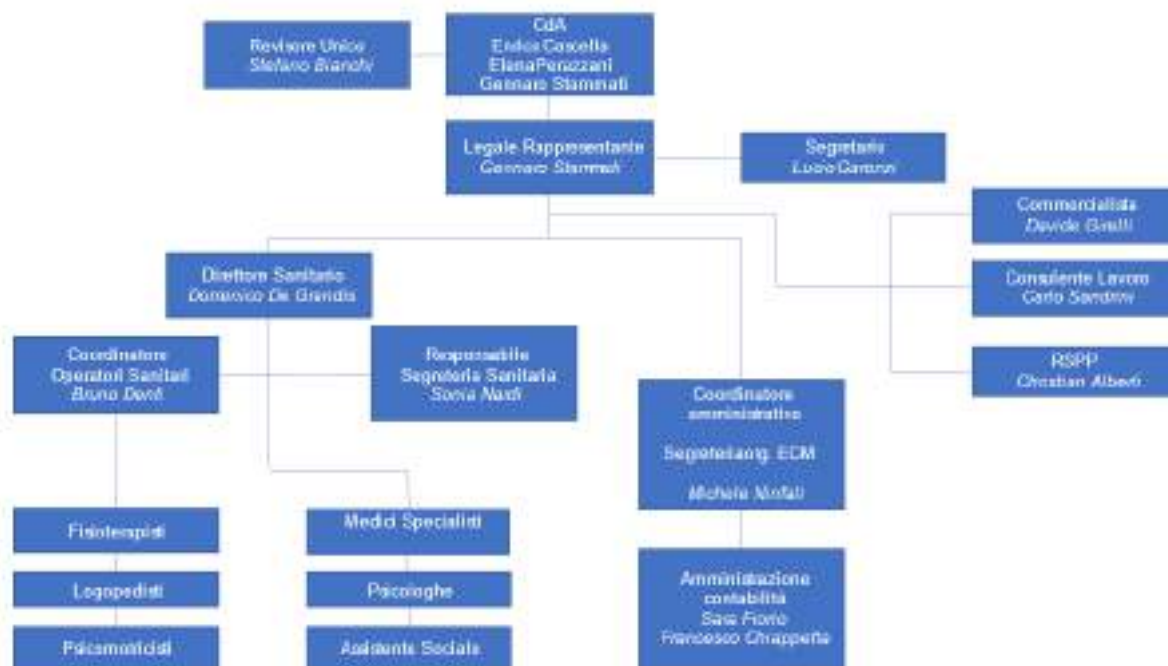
Revisore Unico
Stefano Bianchi

CdA
Enrico Casella
ElenaPenazzani
Gennaro Stammati

Legale Rappresentante
Gennaro Stammati

Segretario
Lucio Garone

Commercialista
Davide Gnatti

Consulente Lavoro
Carlo Sandrow

RSPP
Christian Alberti

Direttore Sanitario
Domenico De Grandis

Coordinatore
Operatori Sanitari
Bruno Dardi

Responsabile
Segreteria Sanitaria
Sonia Nardi

Coordinatore
amministrativo

Segreteria org. ECM

Michele Nofati

Fisioterapisti

Logopedisti

Psicomotricisti

Medici Specialisti

Psicologhe

Assistente Sociale

Amministrazione
contabilità
Sara Fiorio
Francesco Chiapperta